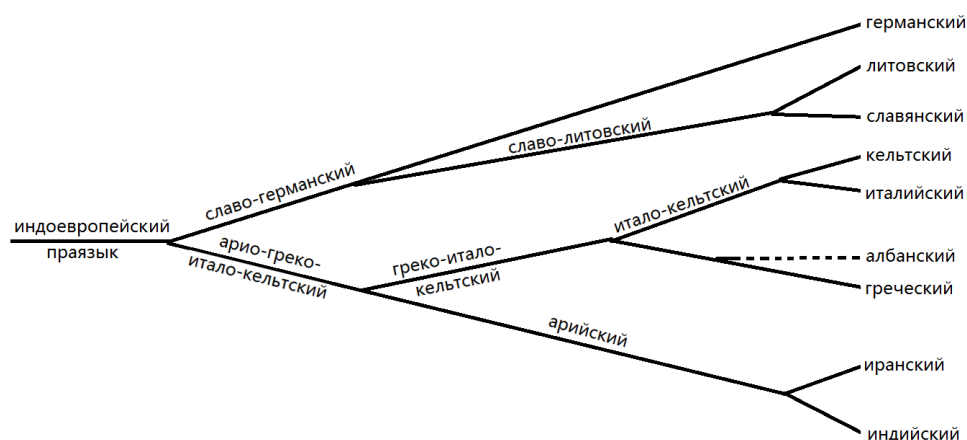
индоевропейский праязык

славо-германский

славо-литовский

германский

литовский

славянский

арио-греко-итало-кельтский

греко-итало-кельтский

итало-кельтский

кельтский

италийский

албанский

греческий

арийский

иранский

индийский